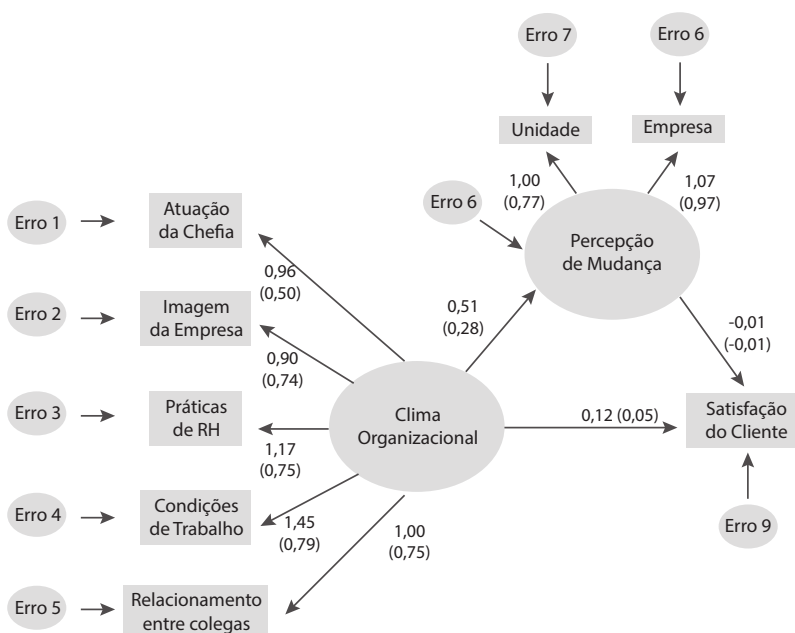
Erro 7

Erro 6

Unidade

Empresa

1,00
(0,77)

1,07
(0,97)

Erro 6

Percepção
de Mudança

Erro 1

Atuação
da Chefia

0,96
(0,50)

Erro 2

Imagem
da Empresa

0,51
(0,28)

-0,01
(-0,01)

0,90
(0,74)

Erro 3

Práticas
de RH

Clima
Organizacional

0,12 (0,05)

Satisfação
do Cliente

1,17
(0,75)

Erro 4

Condições
de Trabalho

1,45
(0,79)

1,00
(0,75)

Erro 9

Erro 5

Relacionamento
entre colegas